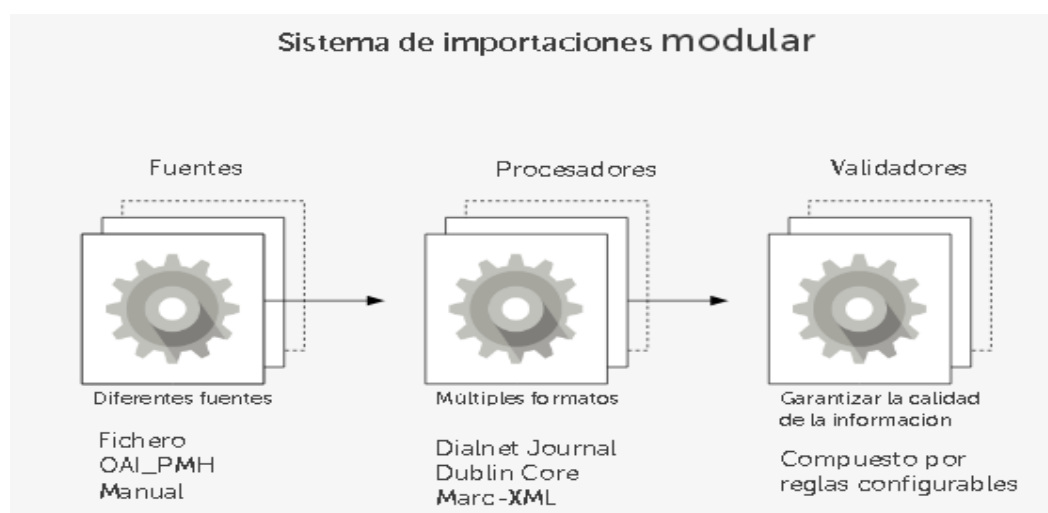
Sistema de importaciones modular

Fuentes

Diferentes fuentes

Fichero
OAI_PMH
Manual

Procesadores

Múltiples formatos

Dialnet Journal
Dublin Core
Marc-XML

Validadores

Garantizar la calidad de la información

Compuesto por reglas configurables